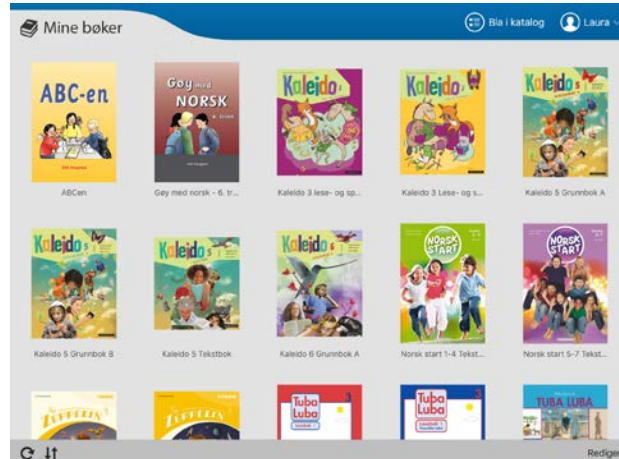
Mine bøker

Bla i katalog

Laura

ABC-en

ABCen

Gøy med NORSK

Gøy med norsk - 6. tr...

Kaleido

Kaleido 3 lese- og sp...

Kaleido

Kaleido 3 Lese- og s...

Kaleido 5

Kaleido 5 Grunnbok A

Kaleido 5

Kaleido 5 Grunnbok B

Kaleido 5

Kaleido 5 Tekstbok

Kaleido 6

Kaleido 6 Grunnbok A

NORSK START

Norsk start 1-4 Tekst...

NORSK START

Norsk start 5-7 Tekst...

Zeppelin

Zeppelin

Tuba Luba

Tuba Luba

TUBA LUBA

Redige